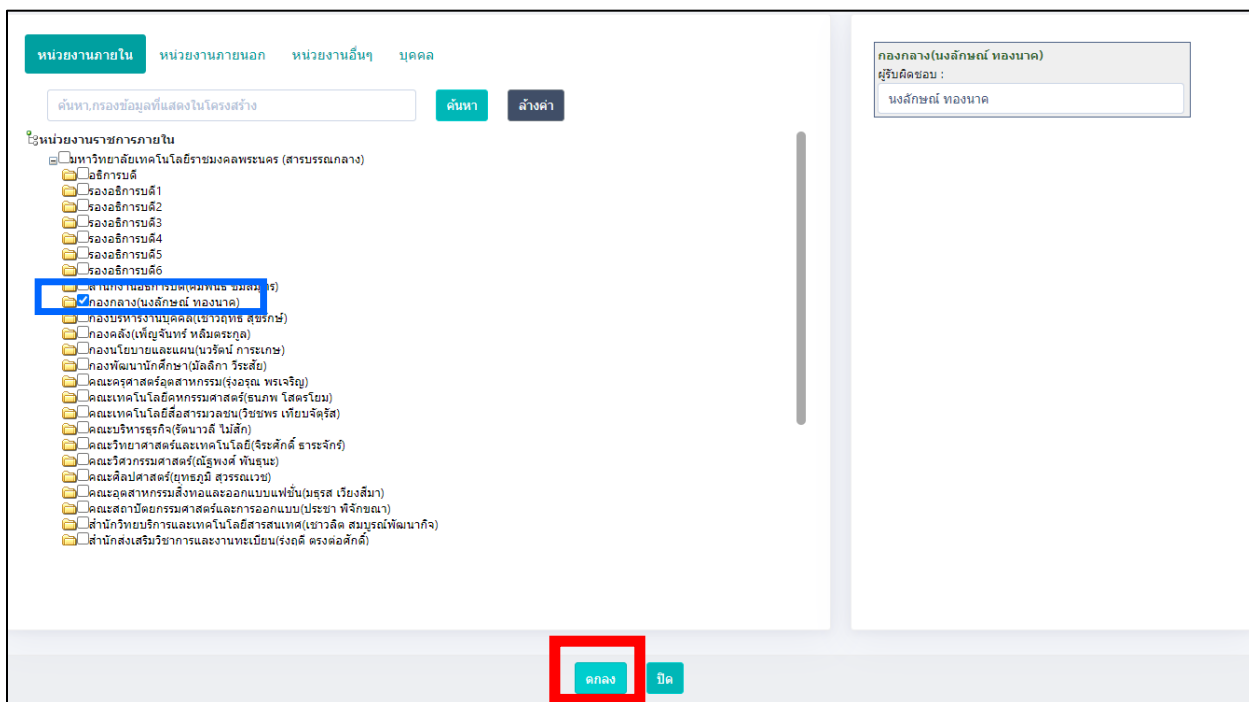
หน่วยงานภายใน หน่วยงานภายนอก หน่วยงานอื่นๆ บุคคล

ค้นหา,กรองข้อมูลที่แสดงในโครงสร้าง

ค้นหา

ล้างค่า

หน่วยงานราชการภายใน
มหาวิทยาลัยเทคโนโลยีราชมงคลพระนคร (สารบรรณกลาง)
อธิการบดี
รองอธิการบดี1
รองอธิการบดี2
รองอธิการบดี3
รองอธิการบดี4
รองอธิการบดี5
รองอธิการบดี6
สำนักงานอธิการบดี(คมพันธ์ ชมสมุทร)
กองกลาง(นงลักษณ์ ทองนาค)
กองบริหารงานบุคคล(เชาวฤทธิ์ สุขรักษ์)
กองคลัง(เพ็ญจันทร์ หลิมตระกูล)
กองนโยบายและแผน(นวรัตน์ การะเกษ)
กองพัฒนานักศึกษา(มัลลิกา วิระสัย)
คณะครุศาสตร์อุตสาหกรรม(รุ่งอรุณ พรเจริญ)
คณะเทคโนโลยีคหกรรมศาสตร์(ธนภพ โสตรโยม)
คณะเทคโนโลยีสื่อสารมวลชน(วิชชพร เทียบจัตุรัส)
คณะบริหารธุรกิจ(รัตนาวลี ไม้สัก)
คณะวิทยาศาสตร์และเทคโนโลยี(จิระศักดิ์ ธาระจักร)
คณะวิศวกรรมศาสตร์(ณัฐพงศ์ พันธุนะ)
คณะศิลปศาสตร์(ยุทธภูมิ สุวรรณเวช)
คณะอุตสาหกรรมสิ่งทอและออกแบบแฟชั่น(มธุรส เวียงสีมา)
คณะสถาปัตยกรรมศาสตร์และการออกแบบ(ประชา พิจักขณา)
สำนักวิทยบริการและเทคโนโลยีสารสนเทศ(เชาวลิต สมบูรณ์พัฒนากิจ)
สำนักส่งเสริมวิชาการและงานทะเบียน(ร่งฤดี ตรงต่อศักดิ์)

กองกลาง(นงลักษณ์ ทองนาค)
ผู้รับผิดชอบ :
นงลักษณ์ ทองนาค

ตกลง
ปิด